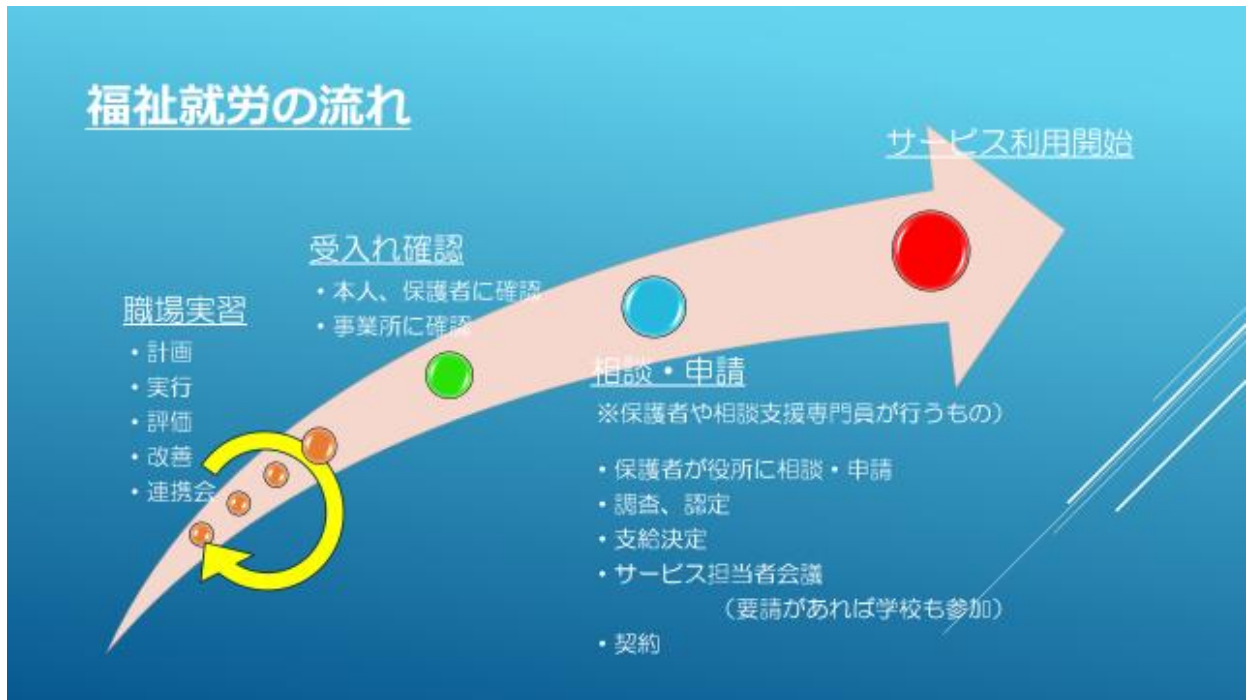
福祉就労の流れ

サービス利用開始

受入れ確認
・本人、保護者に確認
・事業所に確認

職場実習
・計画
・実行
・評価
・改善
・連携会

相談・申請
※保護者や相談支援専門員が行うもの）

・保護者が役所に相談・申請
・調査、認定
・支給決定
・サービス担当者会議
（要請があれば学校も参加）
・契約